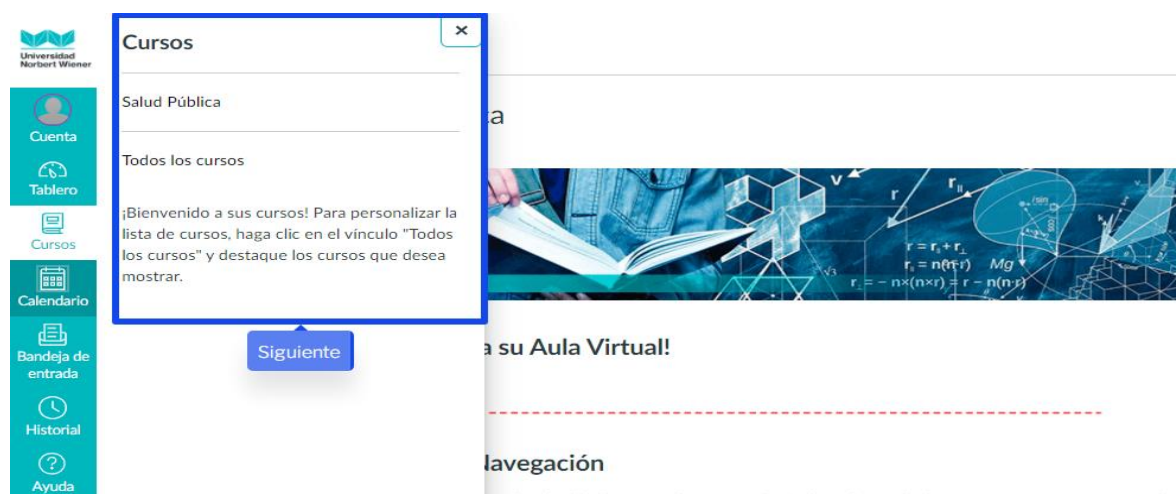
Universidad Norbert Wiener

Cuenta

Tablero

Cursos

Calendario

Bandeja de entrada

Historial

Ayuda

Cursos

×

Salud Pública

Todos los cursos

¡Bienvenido a sus cursos! Para personalizar la lista de cursos, haga clic en el vínculo "Todos los cursos" y destaque los cursos que desea mostrar.

Siguiente

a

a su Aula Virtual!

Navegación